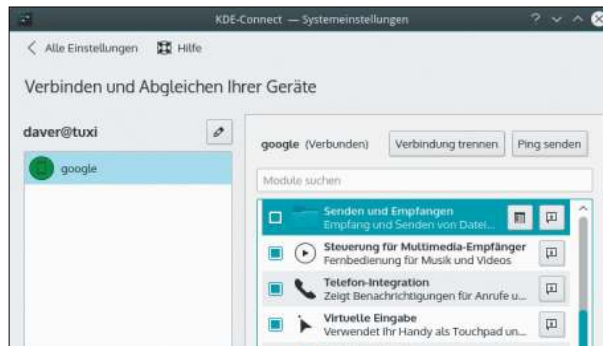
KDE-Connect — Systemeinstellungen

? ⌄ ^ ⊗

‹ Alle Einstellungen  Hilfe

Verbinden und Abgleichen Ihrer Geräte

daver@tuxi

google

google (Verbunden)  Verbindung trennen  Ping senden

Module suchen

Senden und Empfangen
Empfang und Senden von Datei...

Steuerung für Multimedia-Empfänger
Fernbedienung für Musik und Videos

Telefon-Integration
Zeigt Benachrichtigungen für Anrufe u...

Virtuelle Eingabe
Verwendet Ihr Handy als Touchpad un...